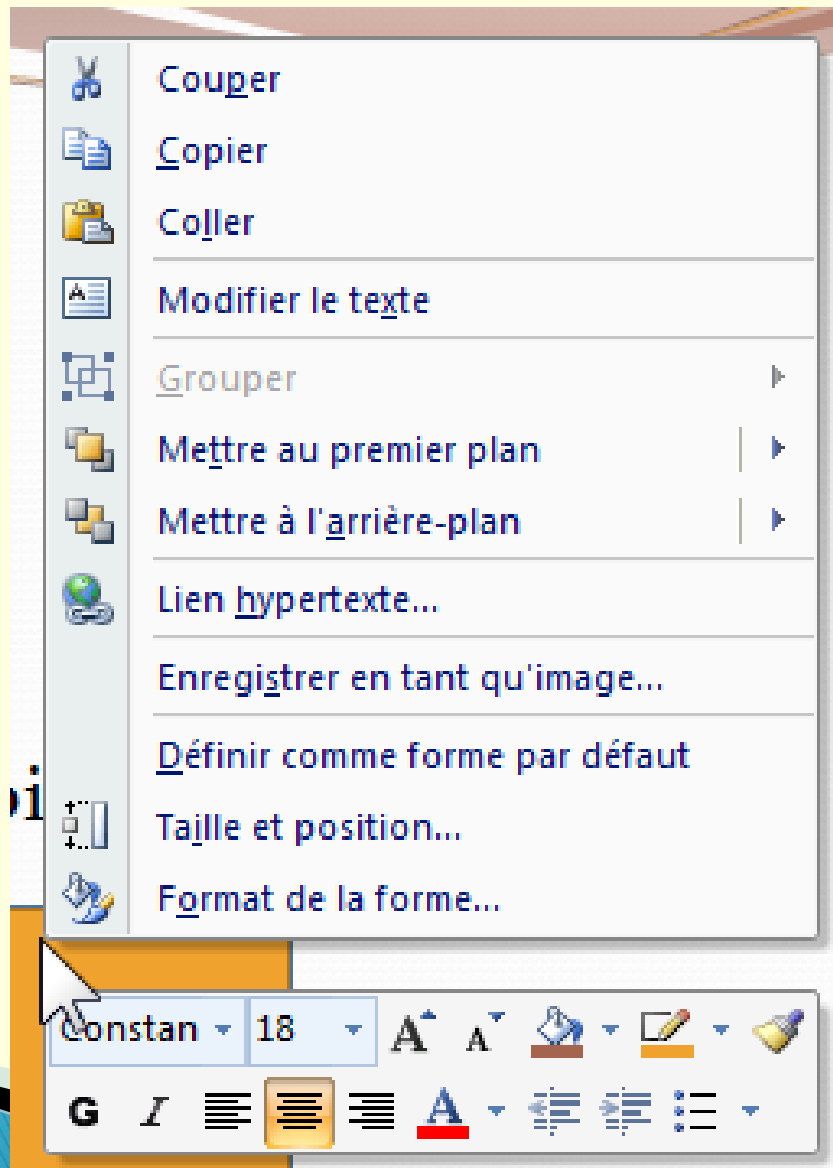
Couper
Copier
Coller
Modifier le texte
Grouper
Mettre au premier plan
Mettre à l'arrière-plan
Lien hypertexte...
Enregistrer en tant qu'image...
Définir comme forme par défaut
Taille et position...
Format de la forme...

pi

Constan 18 A A A

G I A